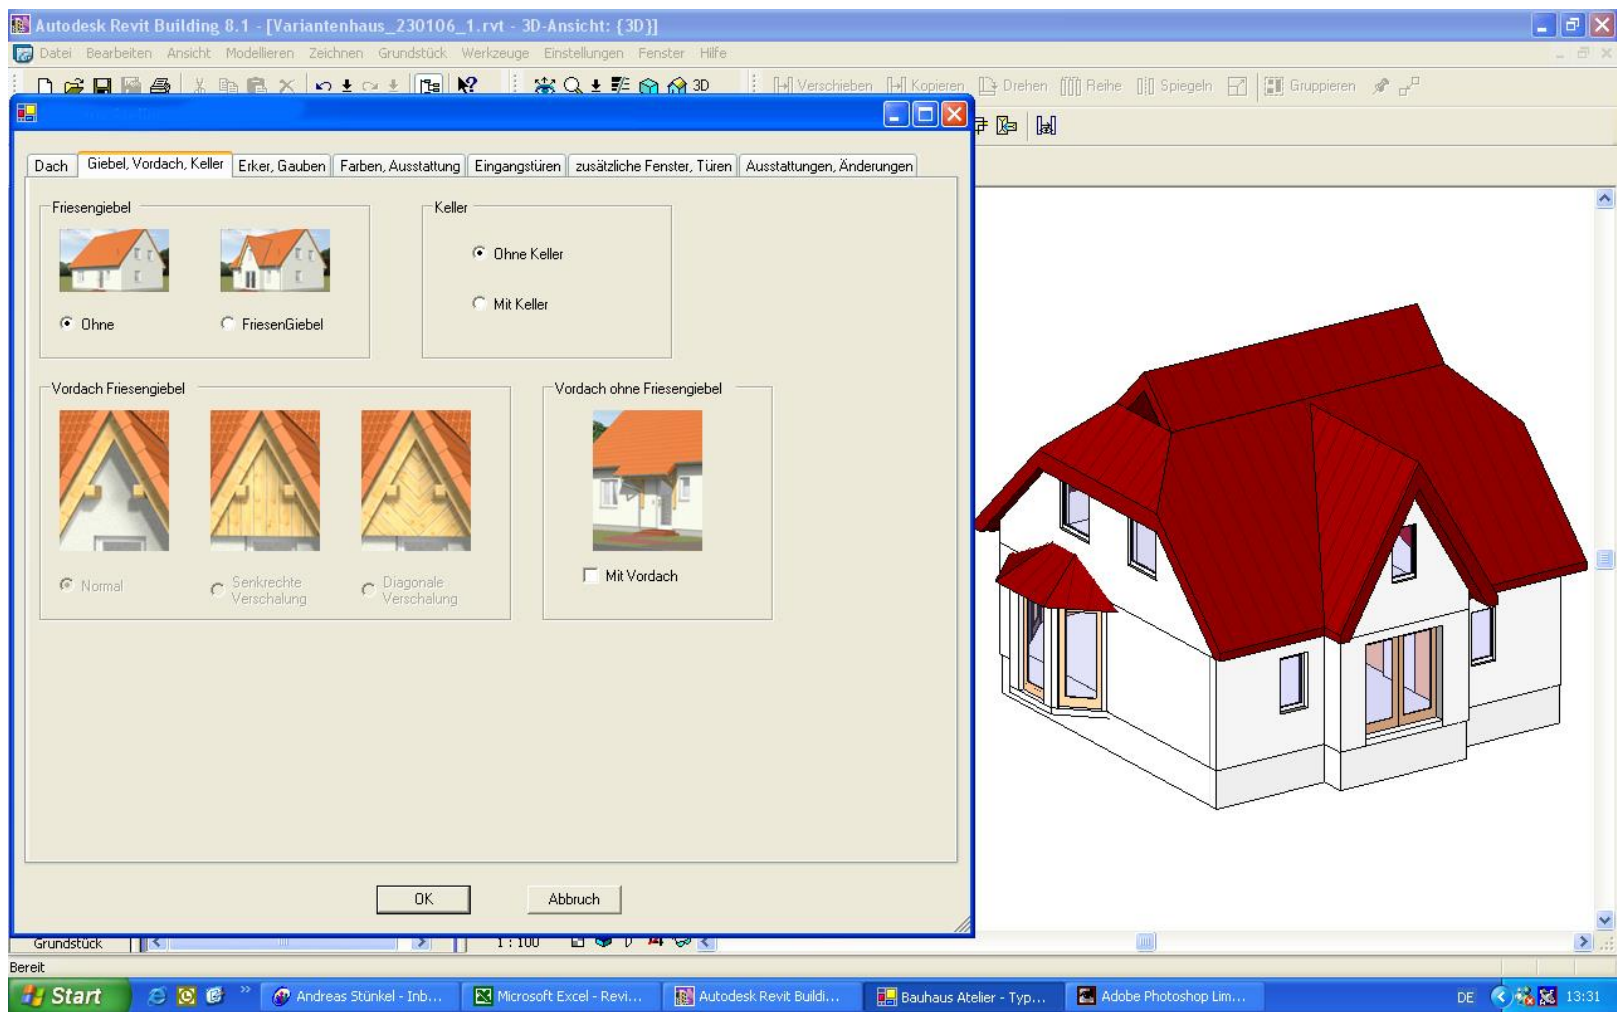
Autodesk Revit Building 8.1 - [Variantenhaus_230106_1.rvt - 3D-Ansicht: {3D}]

Datei Bearbeiten Ansicht Modellieren Zeichnen Grundstück Werkzeuge Einstellungen Fenster Hilfe

3D Verschieben Kopieren Drehen Reihe Spiegeln Gruppieren

Dach | Giebel, Vordach, Keller | Erker, Gauben | Farben, Ausstattung | Eingangstüren | zusätzliche Fenster, Türen | Ausstattungen, Änderungen

Friesengiebel

Ohne

FriesenGiebel

Keller

Ohne Keller

Mit Keller

Vordach Friesengiebel

Normal

Senkrechte Verschalung

Diagonale Verschalung

Vordach ohne Friesengiebel

Mit Vordach

OK

Abbruch

Grundstück

1 : 100

Bereit

Start

Andreas Stünkel - Inb...

Microsoft Excel - Revi...

Autodesk Revit Buildi...

Bauhaus Atelier - Typ...

Adobe Photoshop Lim...

DE

13:31